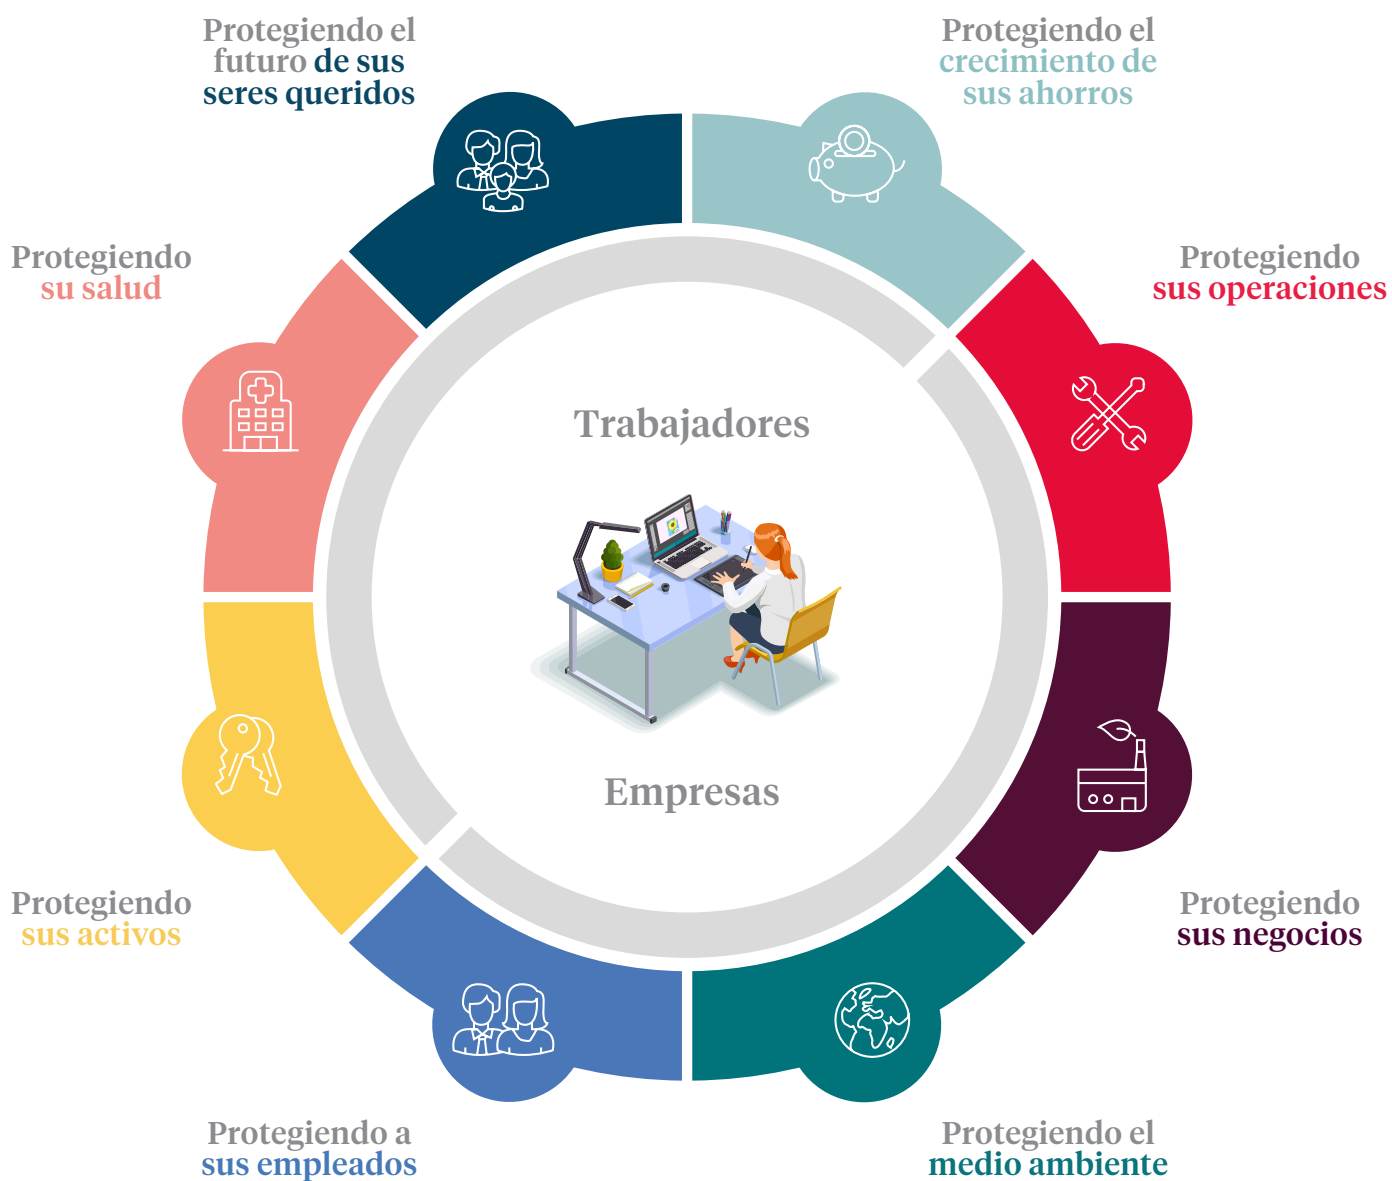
Protegiendo el futuro de sus seres queridos

Protegiendo el crecimiento de sus ahorros

Protegiendo su salud

Protegiendo sus operaciones

Trabajadores

Empresas

Protegiendo sus activos

Protegiendo sus negocios

Protegiendo a sus empleados

Protegiendo el medio ambiente